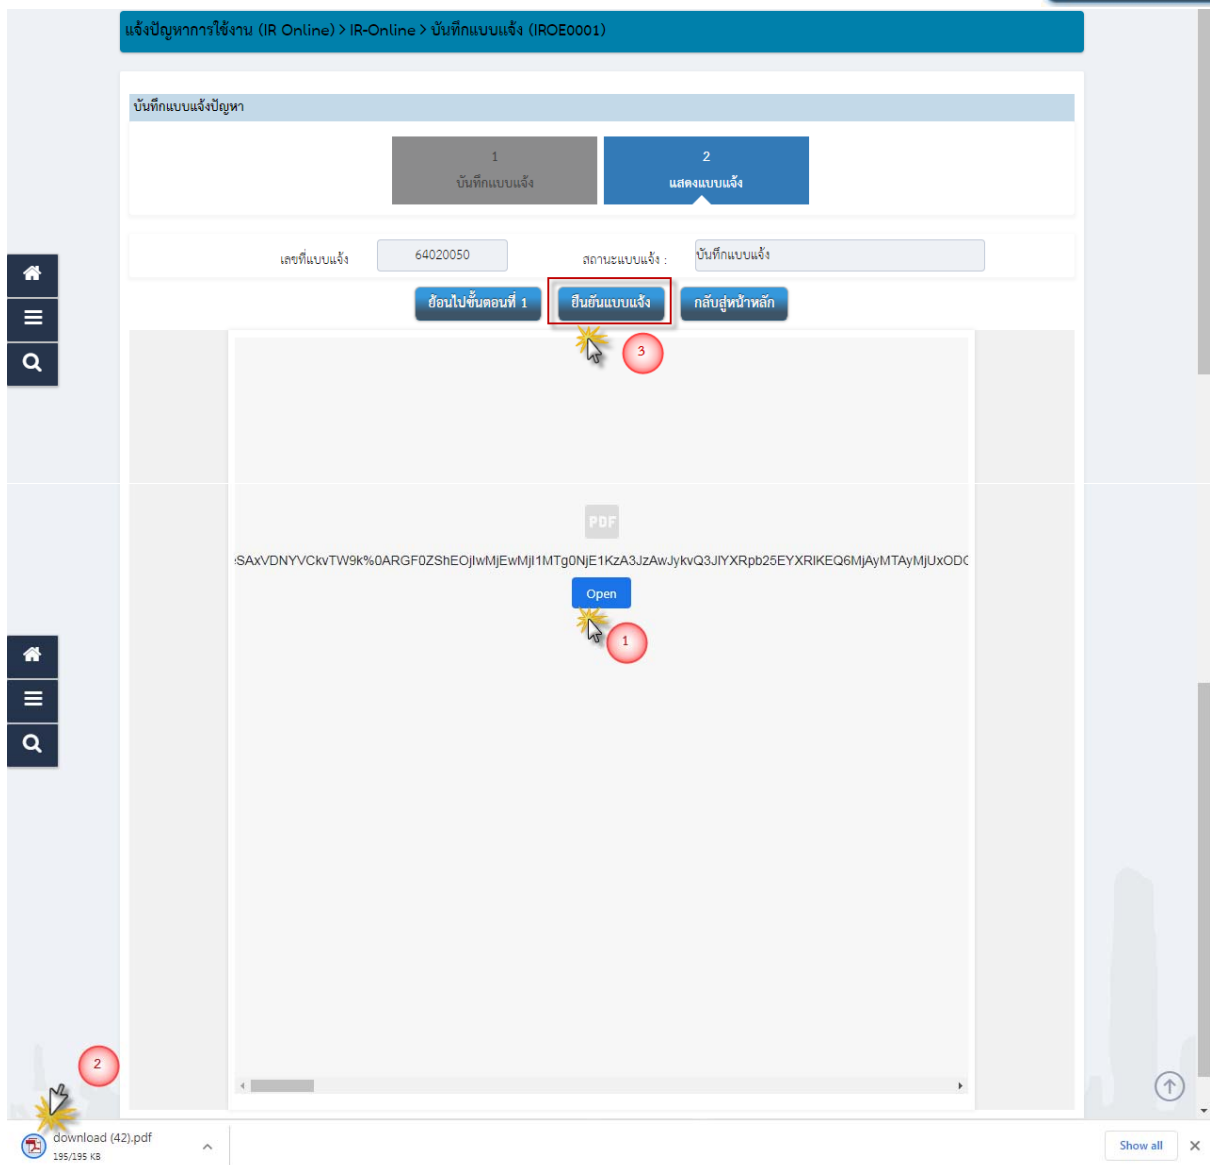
แจ้งปัญหาการใช้งาน (IR Online) > IR-Online > บันทึกแบบแจ้ง (IROE0001)

บันทึกแบบแจ้งปัญหา

1
บันทึกแบบแจ้ง

2
แสดงแบบแจ้ง

เลขที่แบบแจ้ง 64020050

สถานะแบบแจ้ง : บันทึกแบบแจ้ง

ย้อนไปขั้นตอนที่ 1

ยืนยันแบบแจ้ง

กลับสู่หน้าหลัก

3

PDF

SAxVDNYVCkvTW9k%0ARGF0ZShEOjlwMjEwMjI1MTg0NjE1KzA3JzAwJykvQ3JlYXRpb25EYXRlKEQ6MjAyMTAyMjUxODC

Open

1

2

download (42).pdf
195/195 KB

Show all